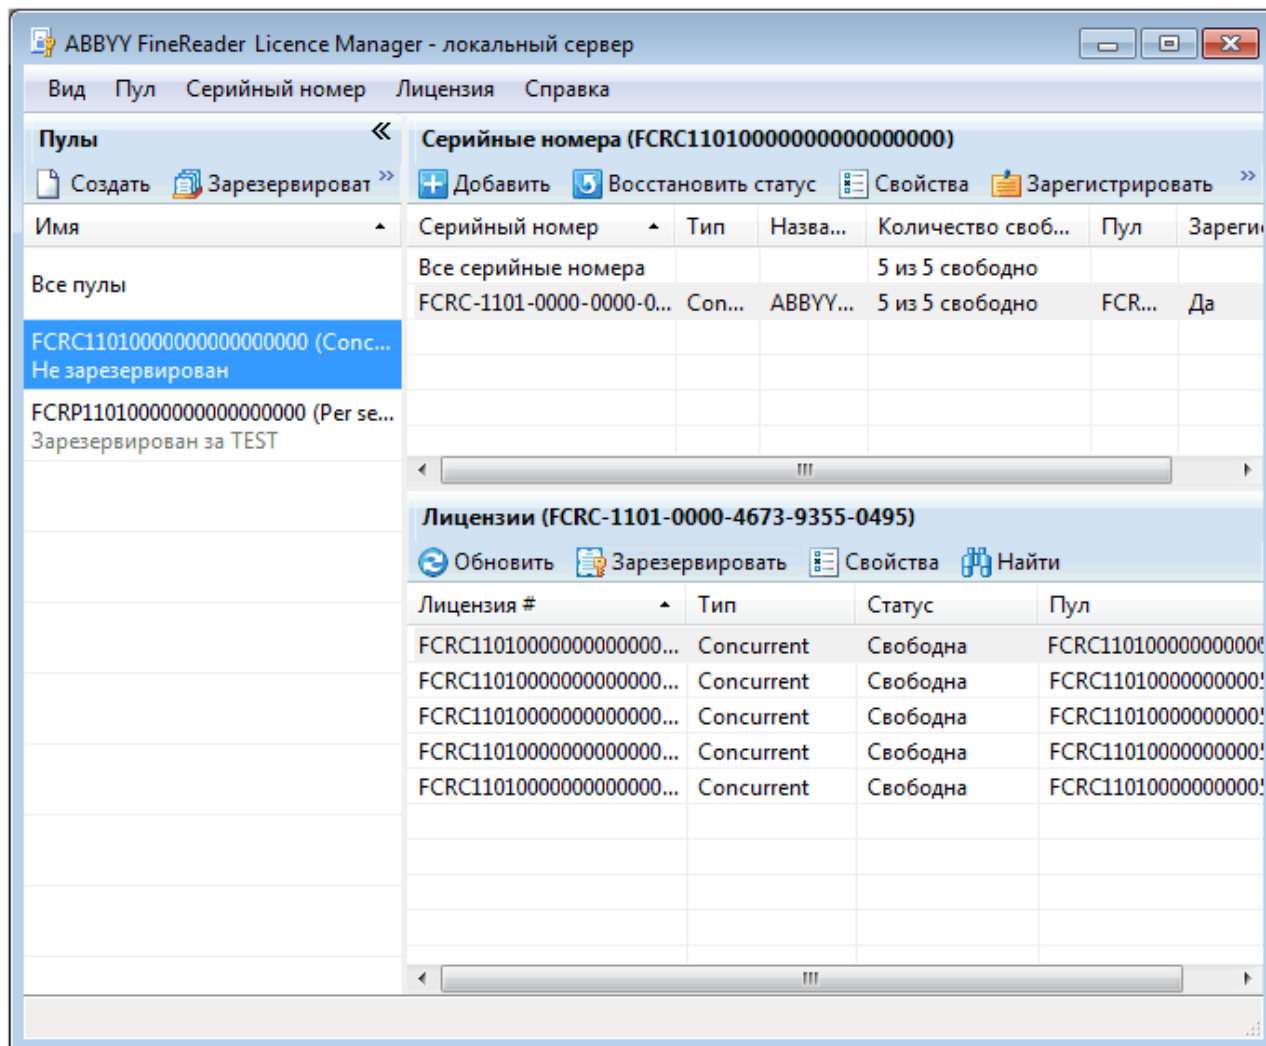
ABBYY FineReader Licence Manager - локальный сервер

Вид Пул Серийный номер Лицензия Справка

Пулы

Создать Зарезервироват

| Имя |
|---|
| Все пулы |
| FCRC11010000000000000000 (Conc... Не зарезервирован |
| FCRP11010000000000000000 (Per se... Зарезервирован за TEST |

Серийные номера (FCRC11010000000000000000)

Добавить Восстановить статус Свойства Зарегистрировать

| Серийный номер | Тип | Назва... | Количество своб... | Пул | Зареги |
|---|---|---|---|---|---|
| Все серийные номера | | | 5 из 5 свободно | | |
| FCRC-1101-0000-0000-0... | Con... | ABBYY... | 5 из 5 свободно | FCR... | Да |

Лицензии (FCRC-1101-0000-4673-9355-0495)

Обновить Зарезервировать Свойства Найти

| Лицензия # | Тип | Статус | Пул |
|---|---|---|---|
| FCRC11010000000000000... | Concurrent | Свободна | FCRC110100000000000 |
| FCRC11010000000000000... | Concurrent | Свободна | FCRC110100000000000 |
| FCRC11010000000000000... | Concurrent | Свободна | FCRC110100000000000 |
| FCRC11010000000000000... | Concurrent | Свободна | FCRC110100000000000 |
| FCRC11010000000000000... | Concurrent | Свободна | FCRC110100000000000 |